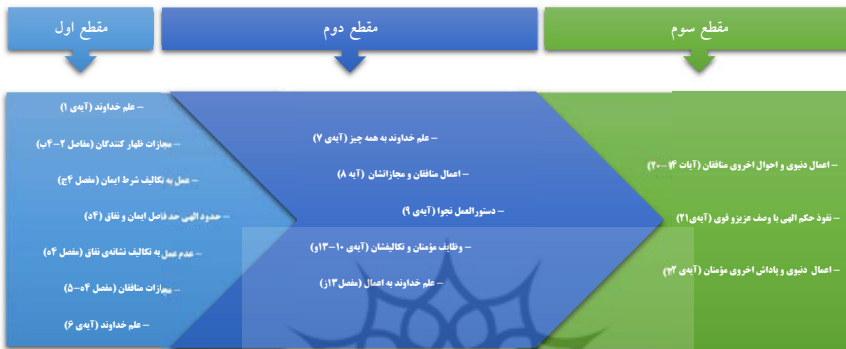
مقطع اول

مقطع دوم

مقطع سوم

– علم خداوند (آیه‌ی ۱)
– مجازات ظهار کنندگان (مفاصل ۲–۴ب)
– عمل به تکالیف شرط ایمان (مفصل ۴ج)
– حدود الهی حد فاصل ایمان و نفاق (۵ا)
– عدم عمل به تکالیف نشانه‌ی نفاق (مفصل ۵ا)
– مجازات منافقان (مفصل ۵ا–۵)
– علم خداوند (آیه‌ی ۶)

– علم خداوند به همه چیز (آیه‌ی ۷)
– اعمال منافقان و مجازاتشان (آیه ۸)
– دستورالعمل نجوا (آیه‌ی ۹)
– وظایف مؤمنان و تکالیفشان (آیه‌ی ۱۰–۱۳الف)
– علم خداوند به اعمال (مفصل ۱۳ز)

– اعمال دنیوی و احوال اخروی منافقان (آیات ۱۴–۲۰)
– نفوذ حکم الهی با وصف عزیز و قوی (آیه‌ی ۲۱)
– اعمال دنیوی و پاداش اخروی مؤمنان (آیه‌ی ۲۲)